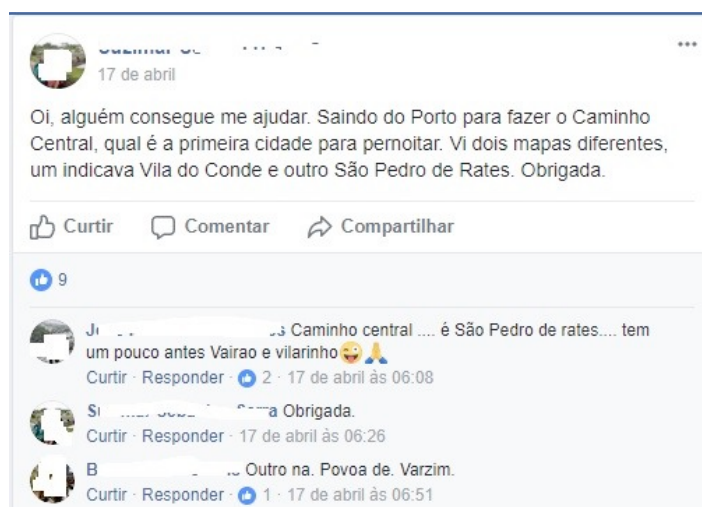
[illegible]
17 de abril

Oi, alguém consegue me ajudar. Saindo do Porto para fazer o Caminho Central, qual é a primeira cidade para pernoitar. Vi dois mapas diferentes, um indicava Vila do Conde e outro São Pedro de Rates. Obrigada.

Curtir Comentar Compartilhar

9

J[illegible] Caminho central .... é São Pedro de rates.... tem um pouco antes Vairao e vilarinho😜🙏
Curtir · Responder · 2 · 17 de abril às 06:08

S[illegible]a Obrigada.
Curtir · Responder · 17 de abril às 06:26

B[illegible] Outro na. Povoa de. Varzim.
Curtir · Responder · 1 · 17 de abril às 06:51